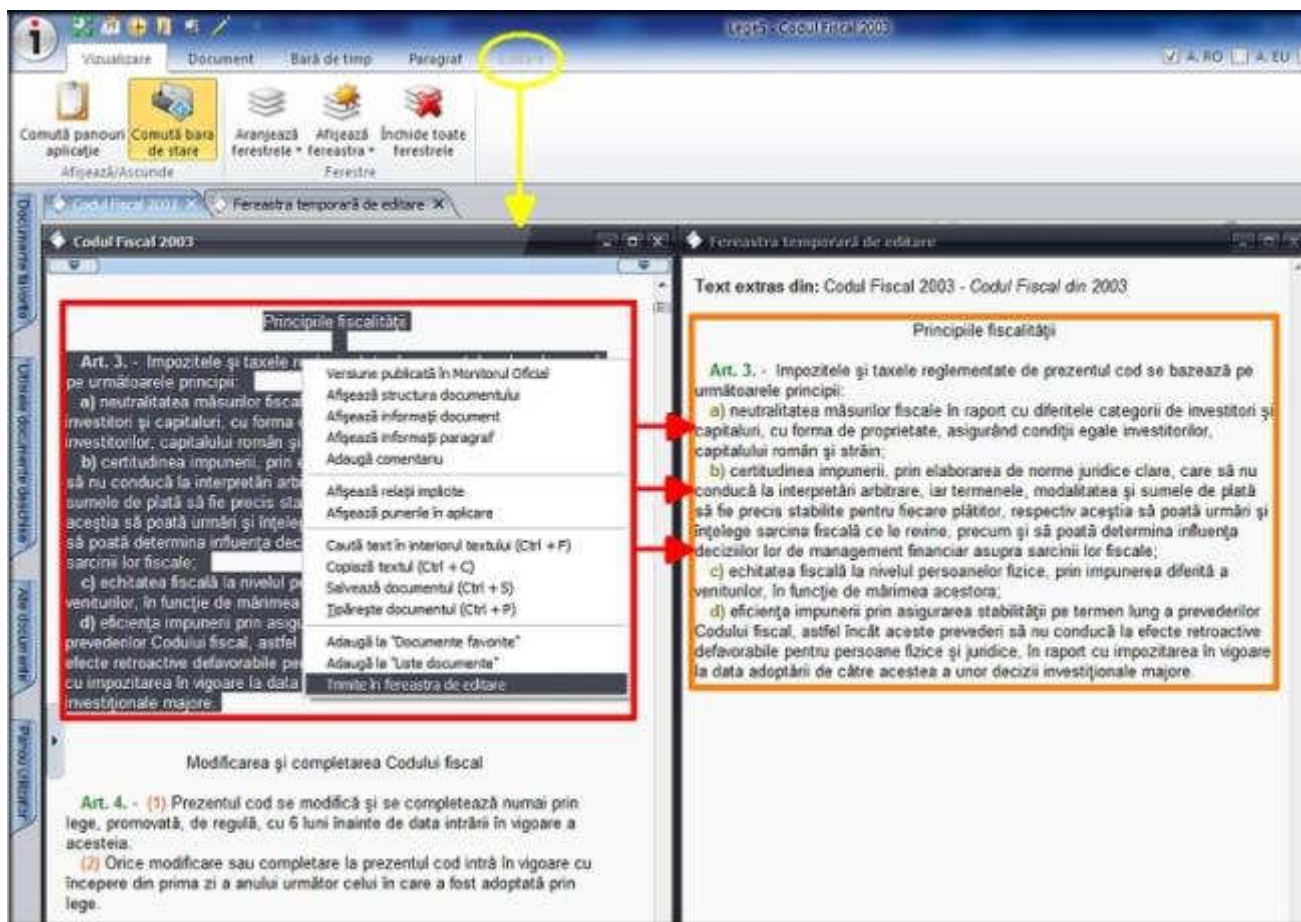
Lege5 - Codul Fiscal 2003

Vizualizare Document Bară de timp Paragraf Editare

A RO A EU

Comută panouri aplicație
Comută bara de stare
Afișează/Ascunde

Aranjează ferestrele
Afișează fereastra
Închide toate ferestrele
Ferestre

Documente favorite
Ultimele documente deschise
Alte documente
Panou utilizator

Codul Fiscal 2003
Fereastra temporară de editare

Codul Fiscal 2003

Principiile fiscalității

Art. 3. - Impozitele și taxele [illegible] pe următoarele principii:
a) neutralitatea măsurilor fiscale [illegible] investitori și capitaluri, cu forma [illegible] investitorilor, capitalului român și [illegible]
b) certitudinea impunerii, prin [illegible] să nu conducă la interpretări arb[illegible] sumele de plată să fie precis sta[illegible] aceștia să poată urmări și înțele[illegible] să poată determina influența dec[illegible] sarcinii lor fiscale;
c) echitatea fiscală la nivelul p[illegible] veniturilor, în funcție de mărimea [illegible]
d) eficiența impunerii prin asig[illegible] prevederilor Codului fiscal, astfel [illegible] efecte retroactive defavorabile pe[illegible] cu impozitarea în vigoare la data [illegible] investiționale majore.

Versiune publicată în Monitorul Oficial
Afișează structura documentului
Afișează informații document
Afișează informații paragraf
Adaugă comentariu
Afișează relații implicite
Afișează punerile în aplicare
Caută text în interiorul textului (Ctrl + F)
Copiază textul (Ctrl + C)
Salvează documentul (Ctrl + S)
Tipărește documentul (Ctrl + P)
Adaugă la "Documente favorite"
Adaugă la "Liste documente"
Trimite în fereastra de editare

Modificarea și completarea Codului fiscal

Art. 4. - (1) Prezentul cod se modifică și se completează numai prin lege, promovată, de regulă, cu 6 luni înainte de data intrării în vigoare a acesteia.
(2) Orice modificare sau completare la prezentul cod intră în vigoare cu începere din prima zi a anului următor celui în care a fost adoptată prin lege.

Fereastra temporară de editare

Text extras din: Codul Fiscal 2003 - Codul Fiscal din 2003

Principiile fiscalității

Art. 3. - Impozitele și taxele reglementate de prezentul cod se bazează pe următoarele principii:
a) neutralitatea măsurilor fiscale în raport cu diferitele categorii de investitori și capitaluri, cu forma de proprietate, asigurând condiții egale investitorilor, capitalului român și străin;
b) certitudinea impunerii, prin elaborarea de norme juridice clare, care să nu conducă la interpretări arbitrare, iar termenele, modalitatea și sumele de plată să fie precis stabilite pentru fiecare plătitor, respectiv aceștia să poată urmări și înțelege sarcina fiscală ce le revine, precum și să poată determina influența deciziilor lor de management financiar asupra sarcinii lor fiscale;
c) echitatea fiscală la nivelul persoanelor fizice, prin impunerea diferită a veniturilor, în funcție de mărimea acestora;
d) eficiența impunerii prin asigurarea stabilității pe termen lung a prevederilor Codului fiscal, astfel încât aceste prevederi să nu conducă la efecte retroactive defavorabile pentru persoane fizice și juridice, în raport cu impozitarea în vigoare la data adoptării de către acestea a unor decizii investiționale majore.